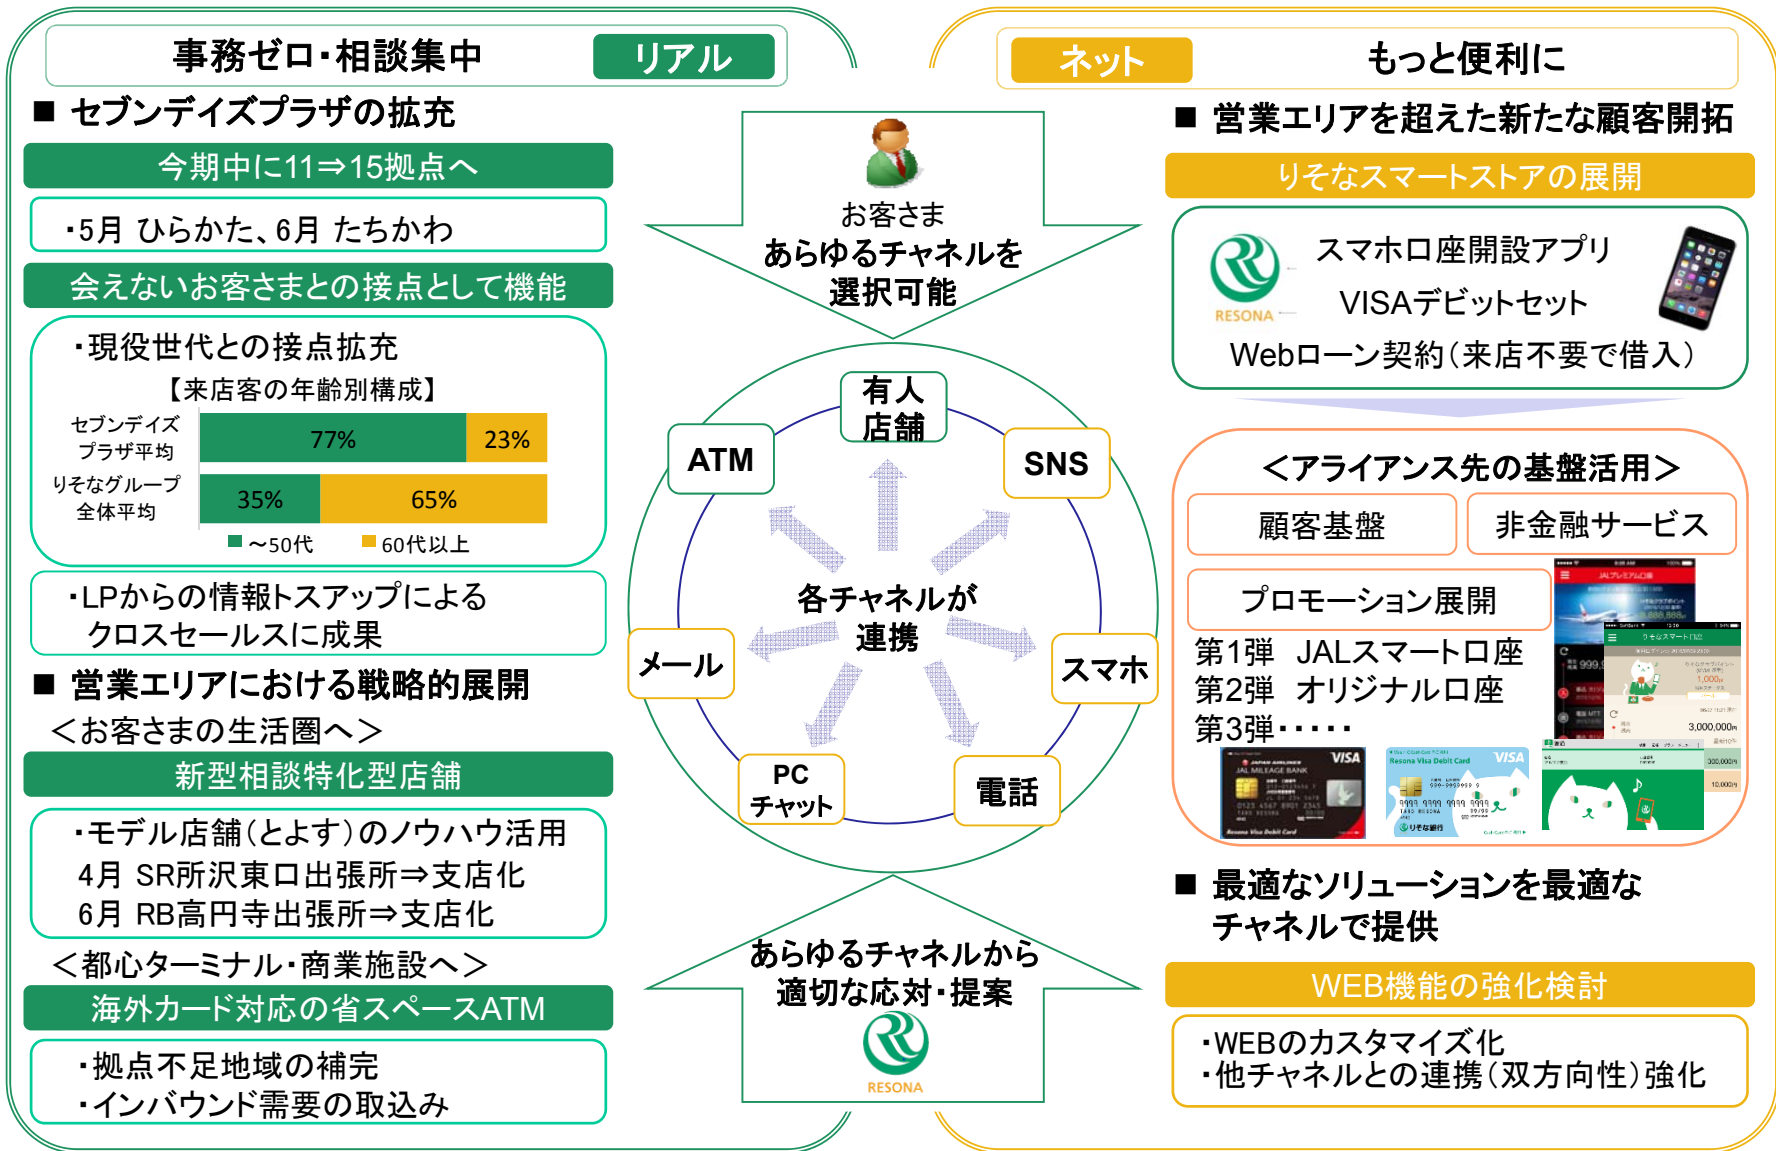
事務ゼロ・相談集中　リアル

■ セブンデイズプラザの拡充

今期中に11⇒15拠点へ

・5月 ひらかた、6月 たちかわ

会えないお客さまとの接点として機能

・現役世代との接点拡充

【来店客の年齢別構成】

| | ～50代 | 60代以上 |
|---|---|---|
| セブンデイズプラザ平均 | 77% | 23% |
| りそなグループ全体平均 | 35% | 65% |

■～50代　■60代以上

・LPからの情報トスアップによるクロスセールスに成果

■ 営業エリアにおける戦略的展開

＜お客さまの生活圏へ＞

新型相談特化型店舗

・モデル店舗（とよす）のノウハウ活用
4月 SR所沢東口出張所⇒支店化
6月 RB高円寺出張所⇒支店化

＜都心ターミナル・商業施設へ＞

海外カード対応の省スペースATM

・拠点不足地域の補完
・インバウンド需要の取込み

お客さま
あらゆるチャネルを選択可能

有人店舗
ATM
SNS
各チャネルが連携
メール
スマホ
PC チャット
電話

あらゆるチャネルから適切な応対・提案
RESONA

ネット　もっと便利に

■ 営業エリアを超えた新たな顧客開拓

りそなスマートストアの展開

RESONA
スマホ口座開設アプリ
VISAデビットセット
Webローン契約（来店不要で借入）

＜アライアンス先の基盤活用＞

顧客基盤
非金融サービス
プロモーション展開

第1弾　JALスマート口座
第2弾　オリジナル口座
第3弾・・・・

■ 最適なソリューションを最適なチャネルで提供

WEB機能の強化検討

・WEBのカスタマイズ化
・他チャネルとの連携（双方向性）強化